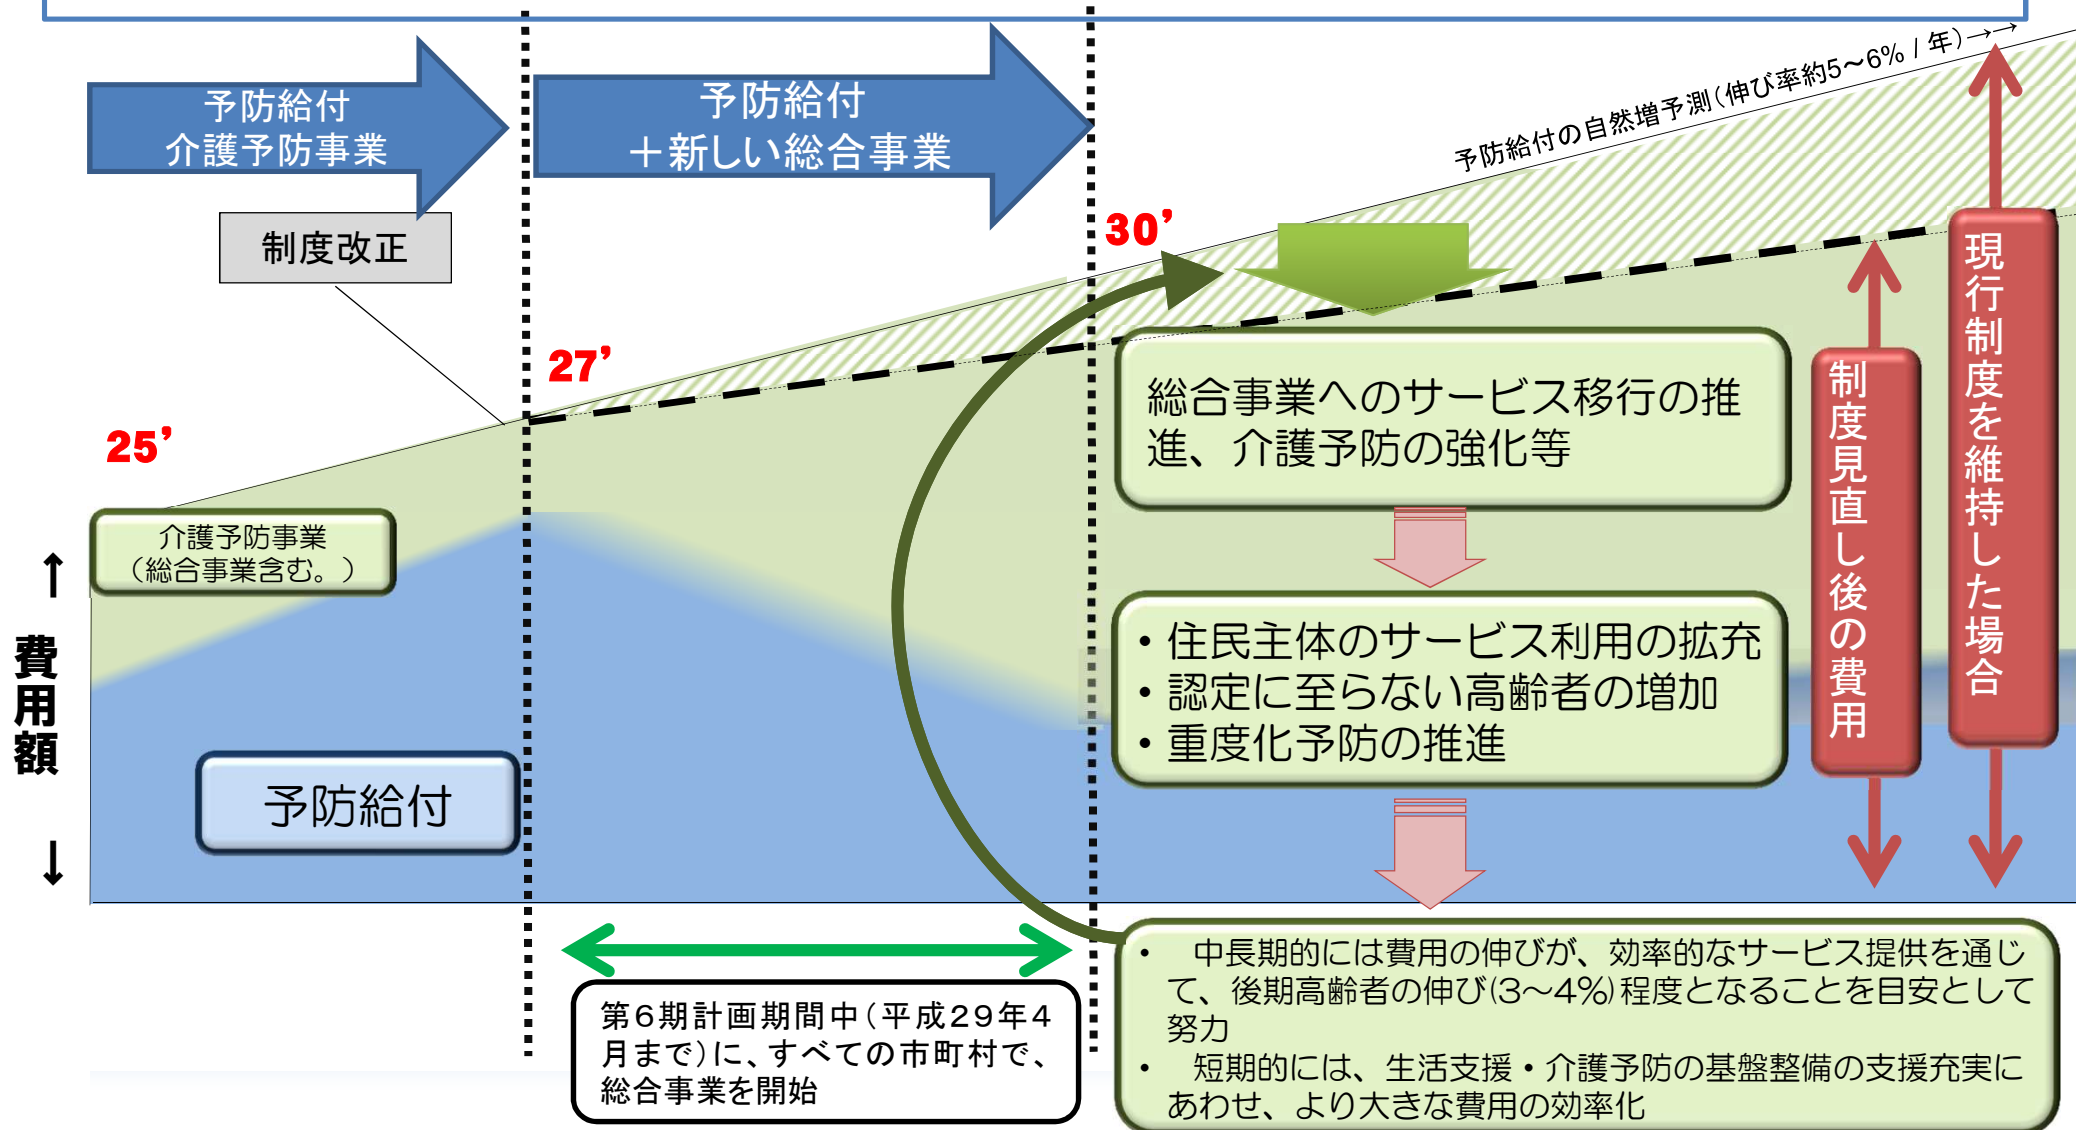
予防給付
介護予防事業

予防給付
＋新しい総合事業

制度改正

予防給付の自然増予測（伸び率約5～6% / 年）

25’

27’

30’

介護予防事業
（総合事業含む。）

↑
費用額
↓

予防給付

総合事業へのサービス移行の推進、介護予防の強化等

• 住民主体のサービス利用の拡充
• 認定に至らない高齢者の増加
• 重度化予防の推進

制度見直し後の費用

現行制度を維持した場合

第６期計画期間中（平成２９年４月まで）に、すべての市町村で、総合事業を開始

• 中長期的には費用の伸びが、効率的なサービス提供を通じて、後期高齢者の伸び(3～4%)程度となることを目安として努力
• 短期的には、生活支援・介護予防の基盤整備の支援充実にあわせ、より大きな費用の効率化